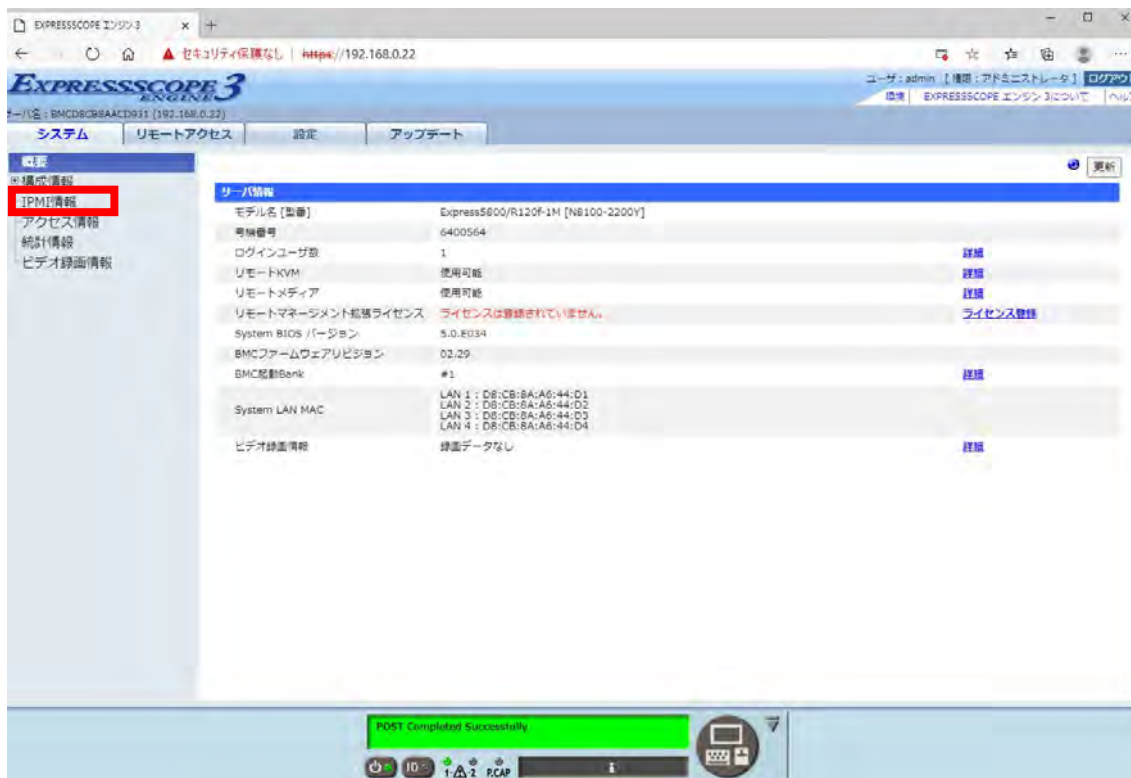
EXPRESSSCOPE エンジン3 × +

▲ セキュリティ保護なし | https://192.168.0.22

EXPRESSSCOPE ENGINE 3

ユーザ : admin [権限 : アドミニストレータ] ログアウト

環境 | EXPRESSSCOPE エンジン 3について | ヘル

サーバ名 : BMCD8CB8AACD931 (192.168.0.22)

システム | リモートアクセス | 設定 | アップデート

概要
⊞構成情報
IPMI情報
アクセス情報
統計情報
ビデオ録画情報

更新

サーバ情報

| | | |
|---|---|---|
| モデル名 [型番] | Express5800/R120f-1M [N8100-2200Y] | |
| 号機番号 | 6400564 | |
| ログインユーザ数 | 1 | 詳細 |
| リモートKVM | 使用可能 | 詳細 |
| リモートメディア | 使用可能 | 詳細 |
| リモートマネージメント拡張ライセンス | ライセンスは登録されていません。 | ライセンス登録 |
| System BIOS バージョン | 5.0.E034 | |
| BMCファームウェアリビジョン | 02.29 | |
| BMC起動Bank | #1 | 詳細 |
| System LAN MAC | LAN 1 : D8:CB:8A:A6:44:D1 LAN 2 : D8:CB:8A:A6:44:D2 LAN 3 : D8:CB:8A:A6:44:D3 LAN 4 : D8:CB:8A:A6:44:D4 | |
| ビデオ録画情報 | 録画データなし | 詳細 |

POST Completed Successfully

ID 1 2 P.CAP i